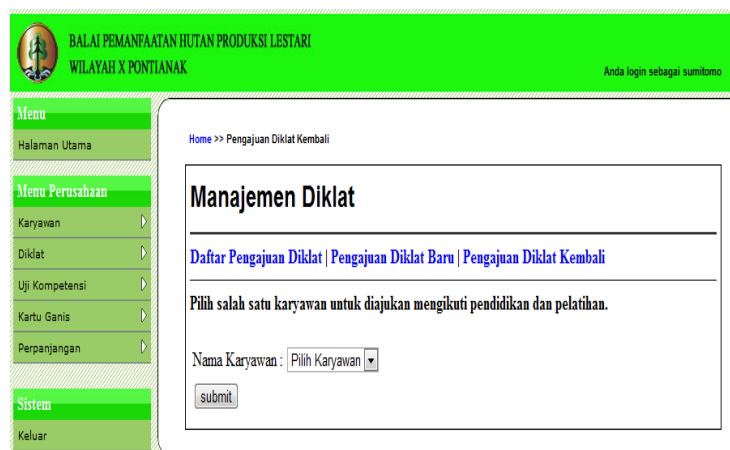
BALAI PEMANFAATAN HUTAN PRODUKSI LESTARI
WILAYAH X PONTIANAK

Anda login sebagai sumitomo

Menu
Halaman Utama

Menu Perusahaan
Karyawan
Diklat
Uji Kompetensi
Kartu Ganis
Perpanjangan

Sistem
Keluar

Home >> Pengajuan Diklat Kembali

Manajemen Diklat

Daftar Pengajuan Diklat | Pengajuan Diklat Baru | Pengajuan Diklat Kembali

Pilih salah satu karyawan untuk diajukan mengikuti pendidikan dan pelatihan.

Nama Karyawan : Pilih Karyawan

submit